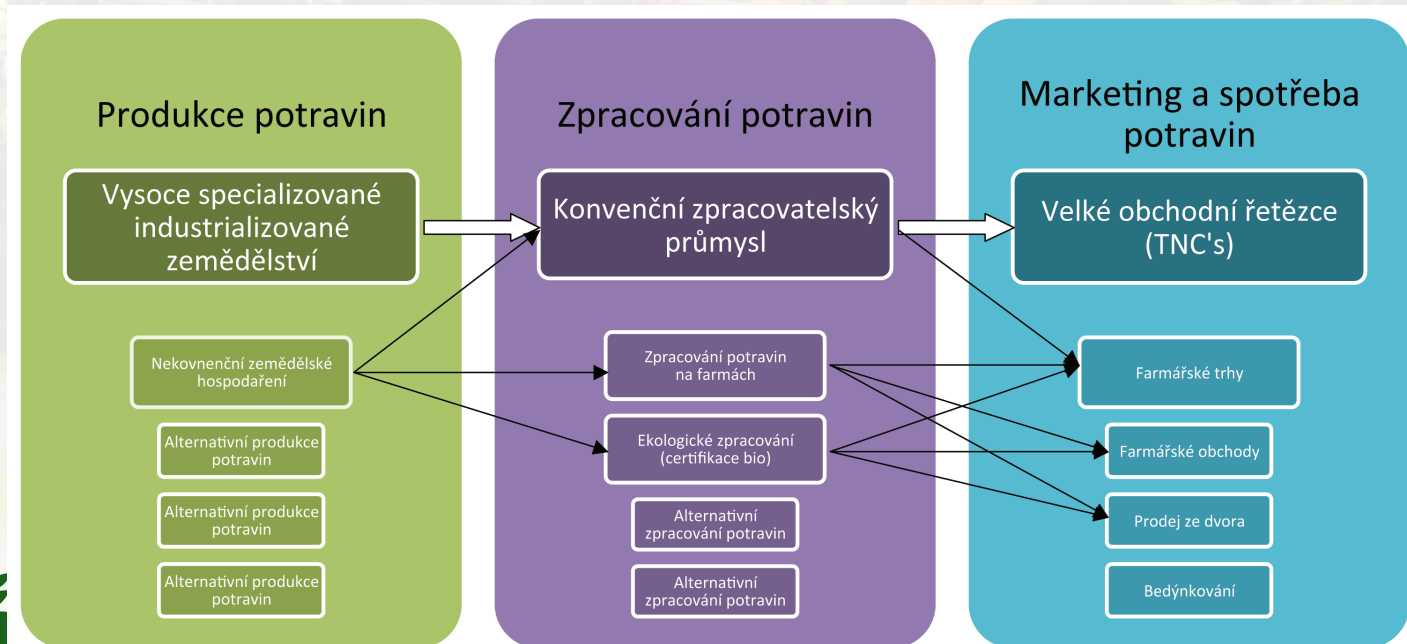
Produkce potravin

Vysoce specializované industrializované zemědělství

Nekovnenční zemědělské hospodaření

Alternativní produkce potravin

Alternativní produkce potravin

Alternativní produkce potravin

Zpracování potravin

Konvenční zpracovatelský průmysl

Zpracování potravin na farmách

Ekologické zpracování (certifikace bio)

Alternativní zpracování potravin

Alternativní zpracování potravin

Marketing a spotřeba potravin

Velké obchodní řetězce (TNC's)

Farmářské trhy

Farmářské obchody

Prodej ze dvora

Bedýnkování